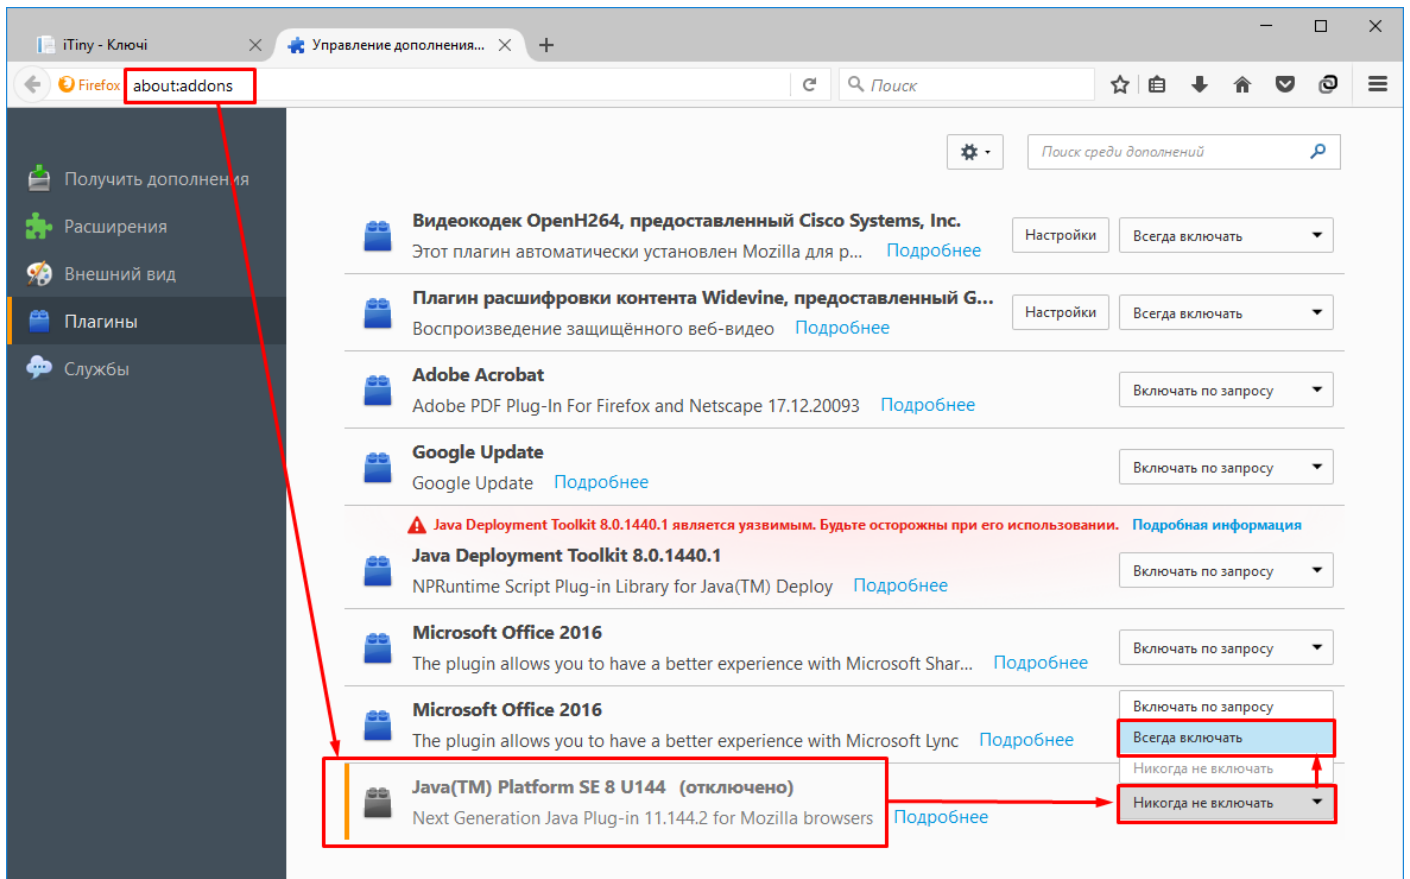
iTiny - Ключі

Управление дополнения...

Firefox about:addons

Поиск

Поиск среди дополнений

Получить дополнения

Расширения

Внешний вид

Плагины

Службы

Видеокодек OpenH264, предоставленный Cisco Systems, Inc.
Этот плагин автоматически установлен Mozilla для р... Подробнее
Настройки
Всегда включать

Плагин расшифровки контента Widevine, предоставленный G...
Воспроизведение защищённого веб-видео Подробнее
Настройки
Всегда включать

Adobe Acrobat
Adobe PDF Plug-In For Firefox and Netscape 17.12.20093 Подробнее
Включать по запросу

Google Update
Google Update Подробнее
Включать по запросу

Java Deployment Toolkit 8.0.1440.1 является уязвимым. Будьте осторожны при его использовании. Подробная информация
Java Deployment Toolkit 8.0.1440.1
NPRuntime Script Plug-in Library for Java(TM) Deploy Подробнее
Включать по запросу

Microsoft Office 2016
The plugin allows you to have a better experience with Microsoft Shar... Подробнее
Включать по запросу

Microsoft Office 2016
The plugin allows you to have a better experience with Microsoft Lync Подробнее
Включать по запросу
Всегда включать
Никогда не включать

Java(TM) Platform SE 8 U144 (отключено)
Next Generation Java Plug-in 11.144.2 for Mozilla browsers Подробнее
Никогда не включать